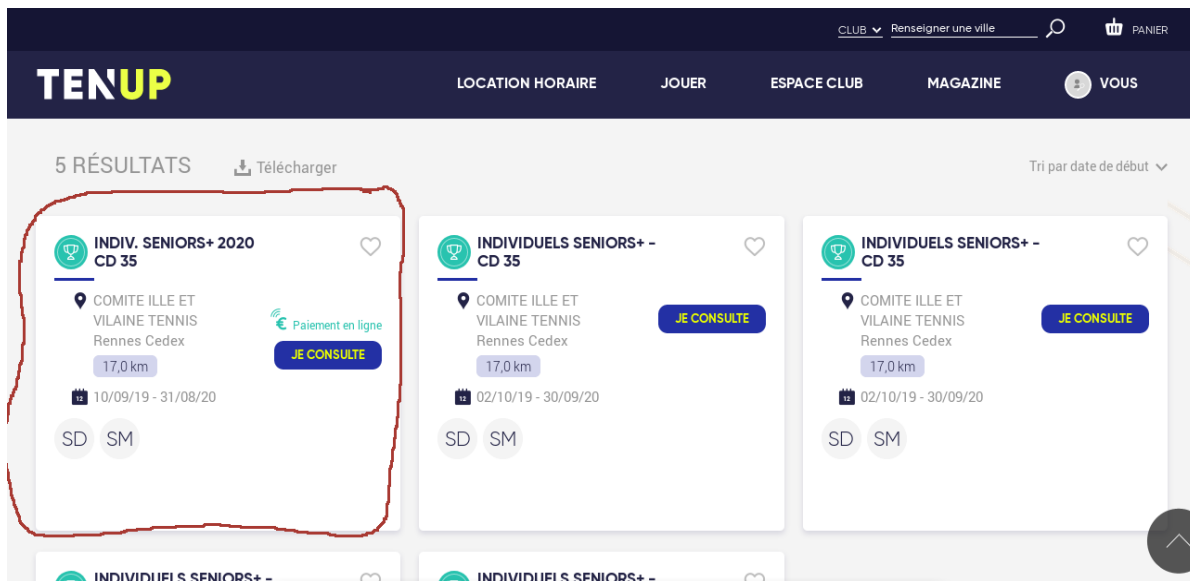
CLUB Renseigner une ville PANIER

TENUP

LOCATION HORAIRE JOUER ESPACE CLUB MAGAZINE VOUS

5 RÉSULTATS Télécharger

Tri par date de début

INDIV. SENIORS+ 2020 CD 35

COMITE ILLE ET VILAINE TENNIS
Rennes Cedex
17,0 km

€ Paiement en ligne

JE CONSULTE

12 10/09/19 - 31/08/20

SD SM

INDIVIDUELS SENIORS+ - CD 35

COMITE ILLE ET VILAINE TENNIS
Rennes Cedex
17,0 km

JE CONSULTE

12 02/10/19 - 30/09/20

SD SM

INDIVIDUELS SENIORS+ - CD 35

COMITE ILLE ET VILAINE TENNIS
Rennes Cedex
17,0 km

JE CONSULTE

12 02/10/19 - 30/09/20

SD SM

INDIVIDUELS SENIORS+ -

INDIVIDUELS SENIORS+ -